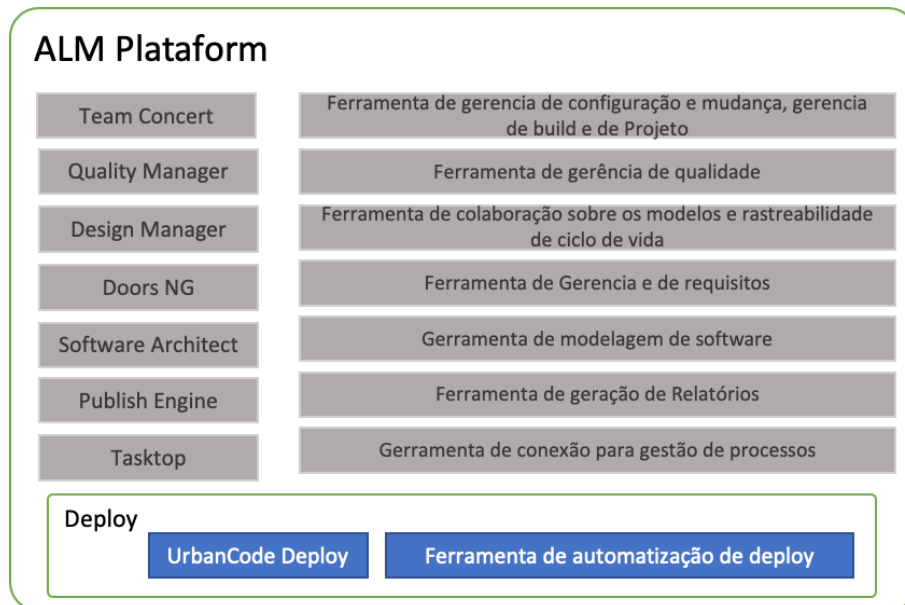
ALM Plataform

| | |
|---|---|
| Team Concert | Ferramenta de gerencia de configuração e mudança, gerencia de build e de Projeto |
| Quality Manager | Ferramenta de gerência de qualidade |
| Design Manager | Ferramenta de colaboração sobre os modelos e rastreabilidade de ciclo de vida |
| Doors NG | Ferramenta de Gerencia e de requisitos |
| Software Architect | Gerramenta de modelagem de software |
| Publish Engine | Ferramenta de geração de Relatórios |
| Tasktop | Gerramenta de conexão para gestão de processos |

Deploy

| | |
|---|---|
| UrbanCode Deploy | Ferramenta de automatização de deploy |